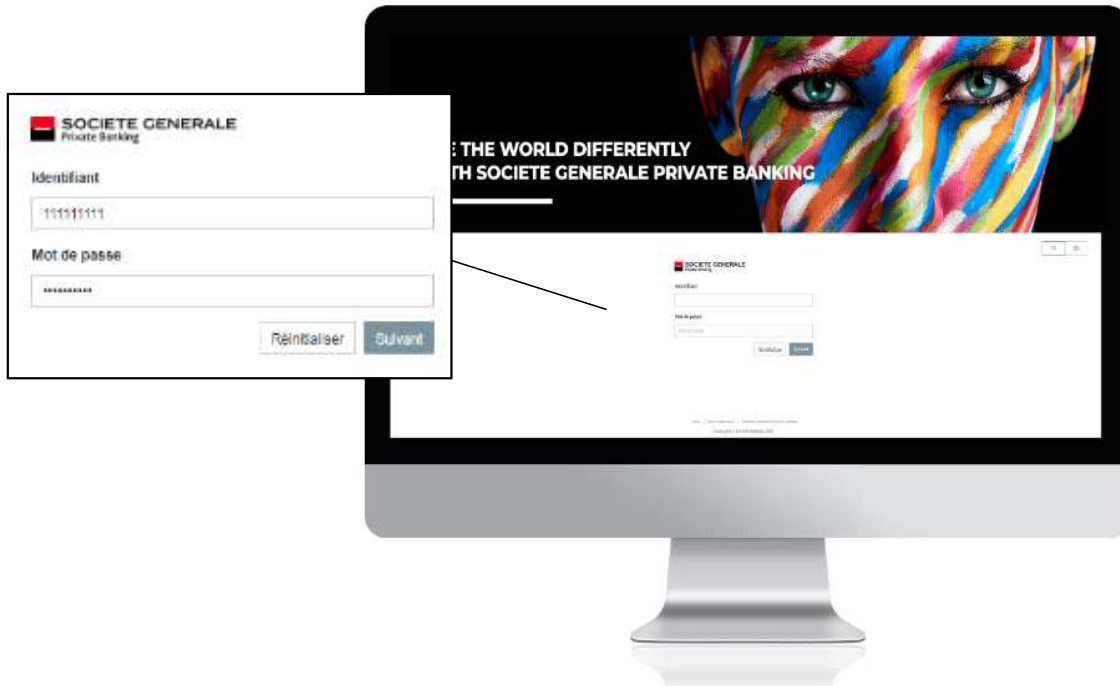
SOCIETE GENERALE
Private Banking

Identifiant

111111111

Mot de passe

••••••••••

Réinitialiser Suivant

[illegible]E THE WORLD DIFFERENTLY
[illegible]TH SOCIETE GENERALE PRIVATE BANKING

FR EN

SOCIETE GENERALE
Private Banking

Identifiant

Mot de passe

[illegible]

Réinitialiser Suivant

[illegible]